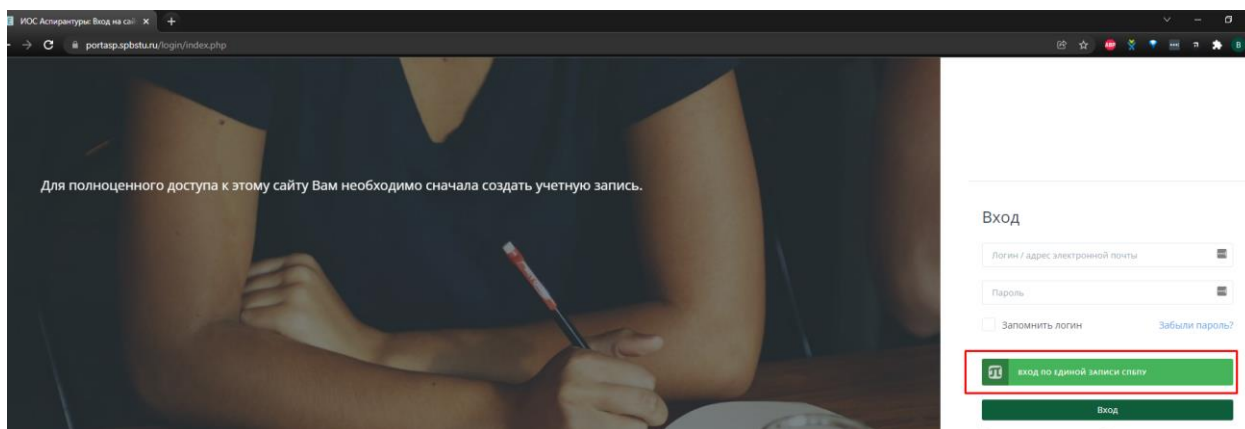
ИОС Аспирантуры: Вход на сай ×

portasp.spbstu.ru/login/index.php

Для полноценного доступа к этому сайту Вам необходимо сначала создать учетную запись.

Вход

Логин / адрес электронной почты

Пароль

Запомнить логин

Забыли пароль?

вход по единой записи спбпу

Вход